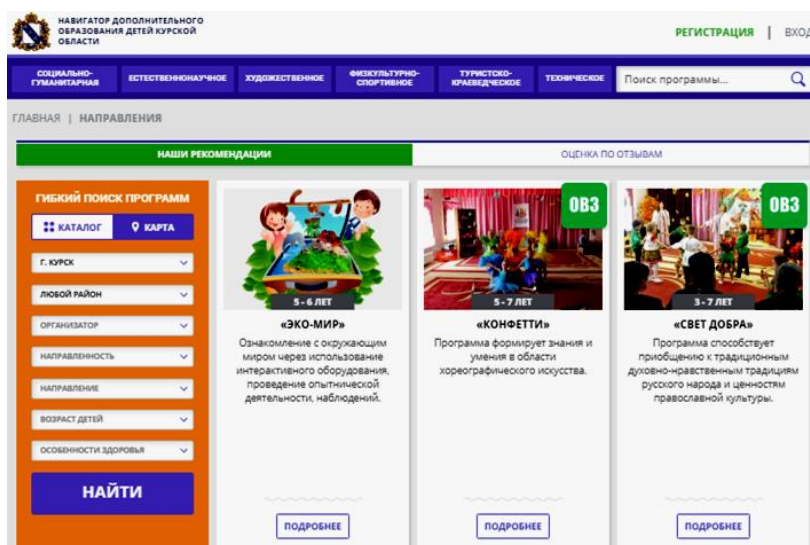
НАВИГАТОР ДОПОЛНИТЕЛЬНОГО ОБРАЗОВАНИЯ ДЕТЕЙ КУРСКОЙ ОБЛАСТИ

РЕГИСТРАЦИЯ | ВХОД

СОЦИАЛЬНО-ГУМАНИТАРНАЯ
ЕСТЕСТВЕННОНАУЧНОЕ
ХУДОЖЕСТВЕННОЕ
ФИЗКУЛЬТУРНО-СПОРТИВНОЕ
ТУРИСТСКО-КРАЕВЕДЧЕСКОЕ
ТЕХНИЧЕСКОЕ
Поиск программы...

ГЛАВНАЯ | НАПРАВЛЕНИЯ

НАШИ РЕКОМЕНДАЦИИ
ОЦЕНКА ПО ОТЗЫВАМ

ГИБКИЙ ПОИСК ПРОГРАММ
КАТАЛОГ
КАРТА
Г. КУРСК
ЛЮБОЙ РАЙОН
ОРГАНИЗАТОР
НАПРАВЛЕННОСТЬ
НАПРАВЛЕНИЕ
ВОЗРАСТ ДЕТЕЙ
ОСОБЕННОСТИ ЗДОРОВЬЯ
НАЙТИ

5 - 6 ЛЕТ
«ЭКО-МИР»
Ознакомление с окружающим миром через использование интерактивного оборудования, проведение опытнической деятельности, наблюдений.
ПОДРОБНЕЕ

ОВЗ
5 - 7 ЛЕТ
«КОНФЕТТИ»
Программа формирует знания и умения в области хореографического искусства.
ПОДРОБНЕЕ

ОВЗ
3 - 7 ЛЕТ
«СВЕТ ДОБРА»
Программа способствует приобщению к традиционным духовно-нравственным традициям русского народа и ценностям православной культуры.
ПОДРОБНЕЕ